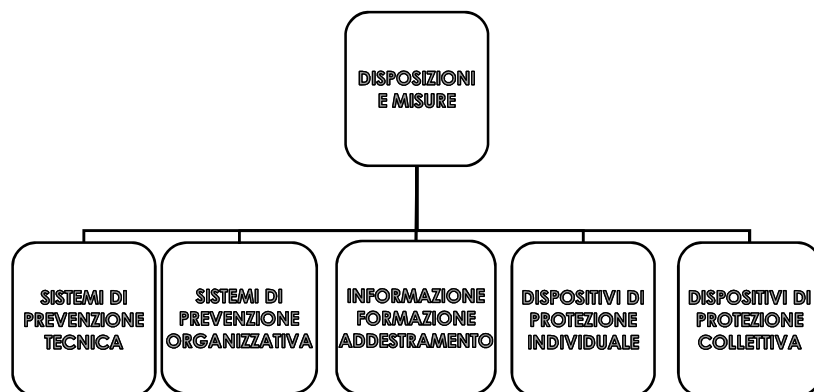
DISPOSIZIONI E MISURE

SISTEMI DI PREVENZIONE TECNICA

SISTEMI DI PREVENZIONE ORGANIZZATIVA

INFORMAZIONE FORMAZIONE ADDESTRAMENTO

DISPOSITIVI DI PROTEZIONE INDIVIDUALE

DISPOSITIVI DI PROTEZIONE COLLETTIVA